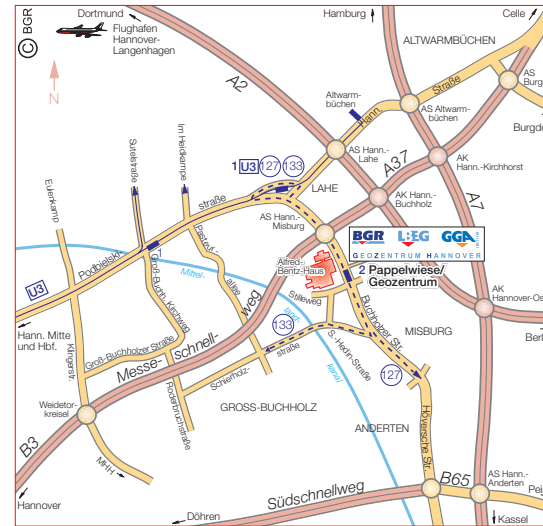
© BGR
Dortmund
Flughafen Hannover-Langenhagen
N
Hamburg
Celle
ALTWARMBÜCHEN
Straße
AS Burg
Burgdo
A2
Altwarmbüchen
Hann
AS Altwarmbüchen
AS Hann.-Lahe
A37
AK Hann.-Kirchhorst
1 U3 127 133
LAHE
AK Hann.-Buchholz
A7
Sutelstraße
Im Heidkampe
straße
AS Hann.-Misburg
Eulenkamp
Pasteur
BGR
LBEG
GGA
GEOZENTRUM HANNOVER
Alfred-Bentz-Haus
2 Pappelwiese/ Geozentrum
AK Hannover-Os
U3
Podbielskistr.
Groß-Buchh. Kirchweg
Mittel
allee
Stilleweg
Buchholzer Str.
MISBURG
Berl
Hann. Mitte und Hbf.
Klingerstr.
Groß-Buchholzer Straße
Messe-
schnell-
weg
133
straße
S.-Hedin-Straße
kanal
127
Weidetor-kreisel
Roderbruchstraße
Scherhoiz-
GROSS-BUCHHOLZ
ANDERTEN
Hoversche Str.
B3
MHH
AS Hann.-Anderten
B65
Peir
Hannover
Südschnellweg
Döhren
Kassel